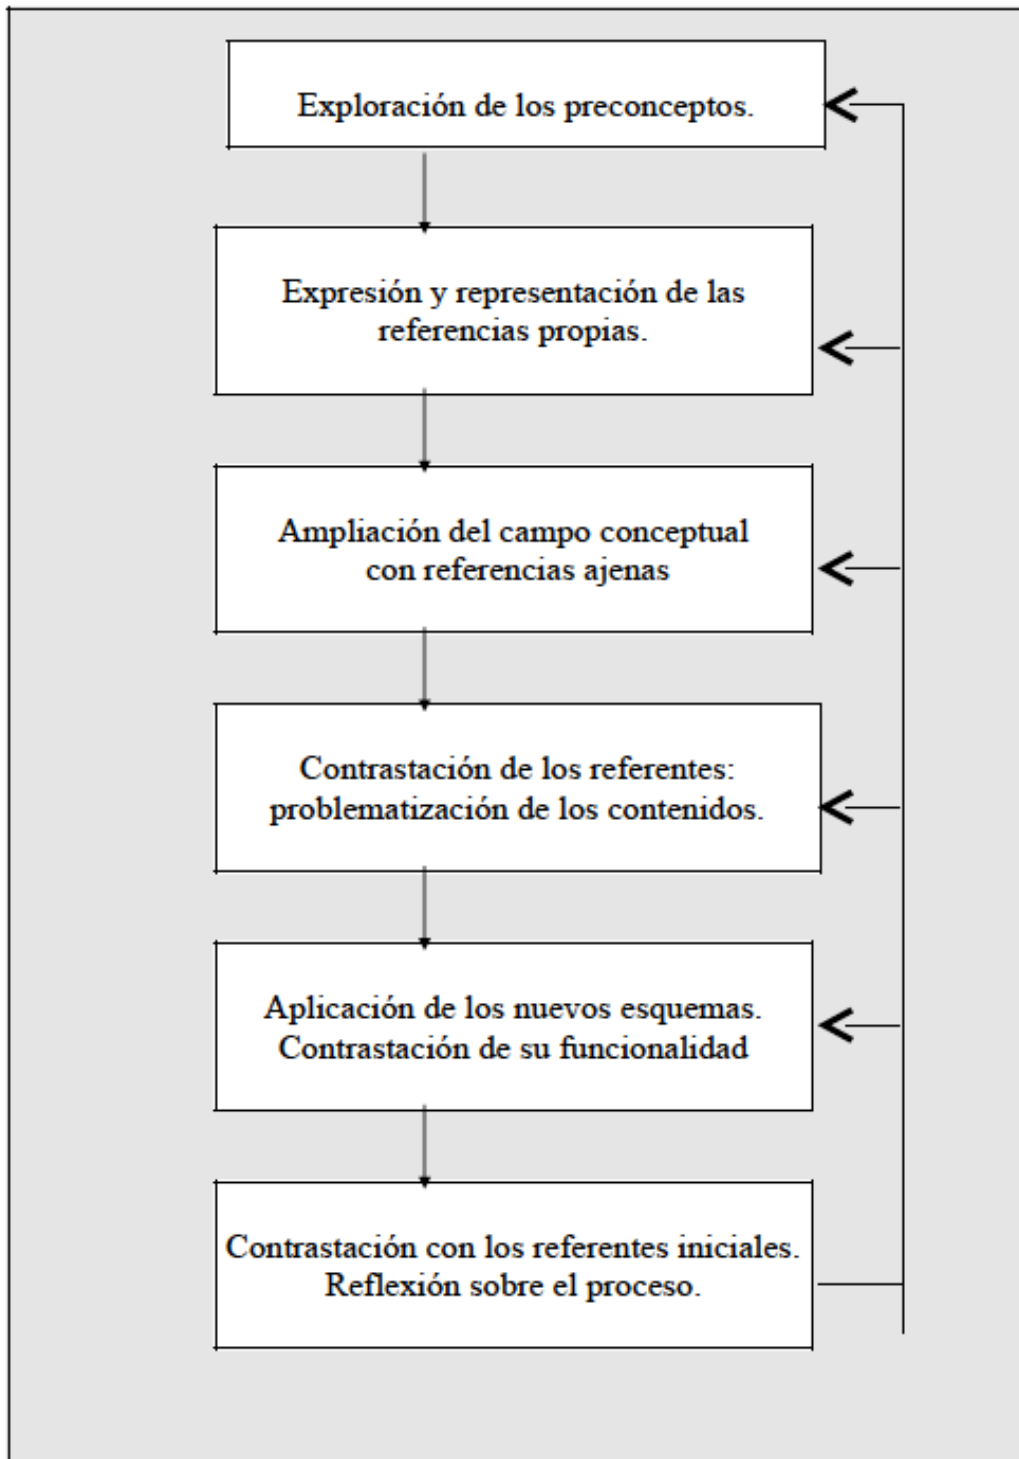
Exploración de los preconceptos.

Expresión y representación de las referencias propias.

Ampliación del campo conceptual con referencias ajenas

Contrastación de los referentes: problematización de los contenidos.

Aplicación de los nuevos esquemas. Contrastación de su funcionalidad

Contrastación con los referentes iniciales. Reflexión sobre el proceso.